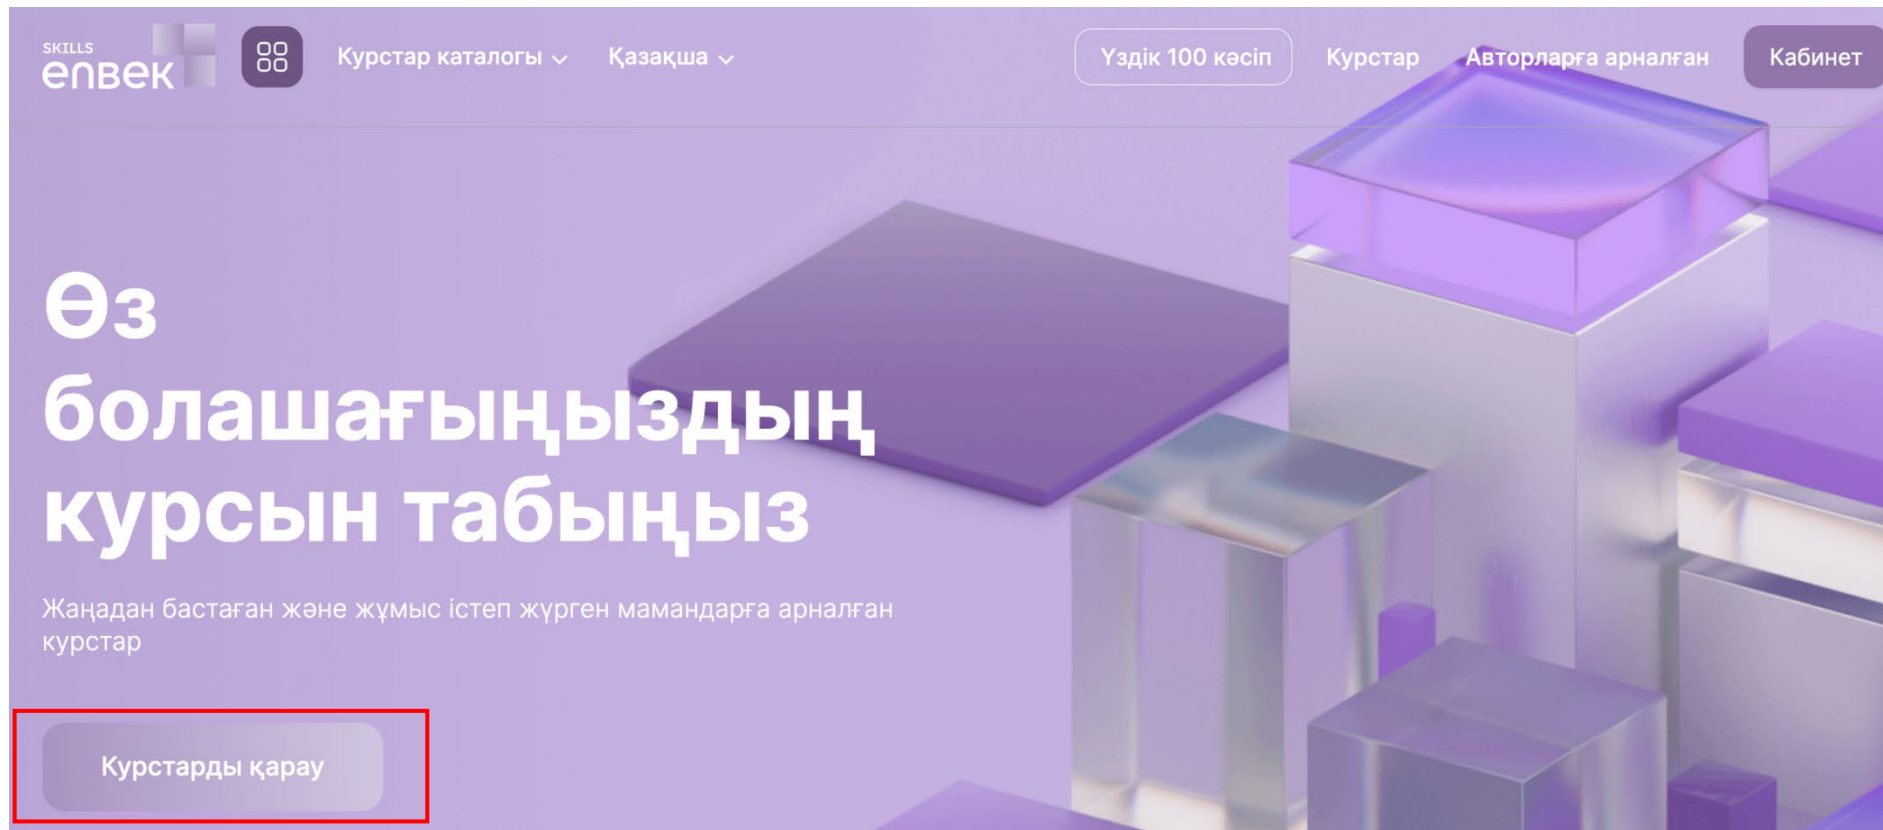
SKILLS
enbek

Курстар каталогы

Қазақша

Үздік 100 кәсіп

Курстар

Авторларға арналған

Кабинет

Өз болашағыңыздың курсын табыңыз

Жаңадан бастаған және жұмыс істеп жүрген мамандарға арналған курстар

Курстарды қарау